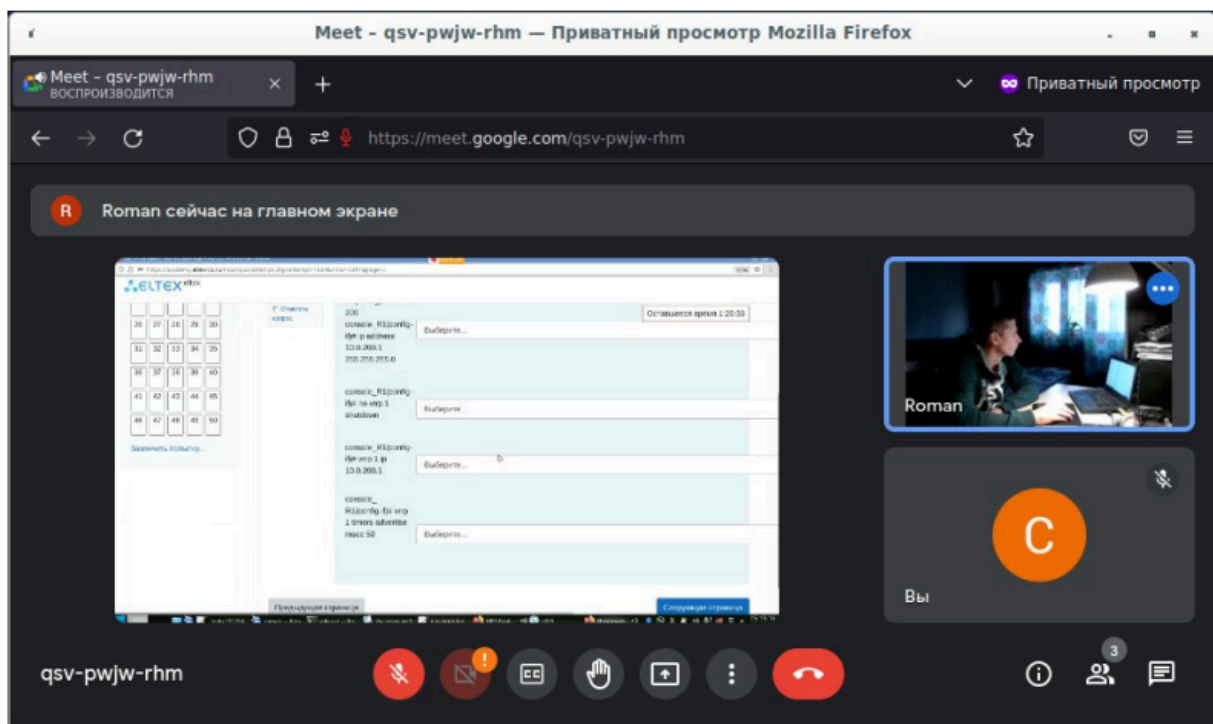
Meet - qsv-pwjw-rhm — Приватный просмотр Mozilla Firefox

Meet – qsv-pwjw-rhm
ВОСПРОИЗВОДИТСЯ

Приватный просмотр

https://meet.google.com/qsv-pwjw-rhm

R Roman сейчас на главном экране

ELTEX

| 26 | 27 | 28 | 29 | 30 |
|---|---|---|---|---|
| 31 | 32 | 33 | 34 | 35 |
| 36 | 37 | 38 | 39 | 40 |
| 41 | 42 | 43 | 44 | 45 |
| 46 | 47 | 48 | 49 | 50 |

Завершить попытку...

Отметить вопрос

Оставшееся время 1:20:33

200
console_R1(config-if)# ip address 10.0.200.1 255.255.255.0
Выберите...

console_R1(config-if)# no vrrp 1 shutdown
Выберите...

console_R1(config-if)# vrrp 1 ip 10.0.200.1
Выберите...

console_R1(config-if)# vrrp 1 timers advertise msec 50
Выберите...

Предыдущая страница
Следующая страница

Roman

C

Вы

qsv-pwjw-rhm

3